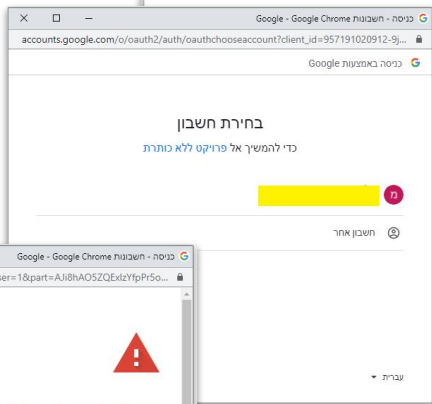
כניסה - חשבונות Google - Google Chrome

accounts.google.com/o/oauth2/auth/oauthchooseaccount?client_id=957191020912-9j...

כניסה באמצעות Google

בחירת חשבון

כדי להמשיך אל פרויקט ללא כותרת

מ

חשבון אחר

עברית

כניסה - חשבונות Google - Google Chrome

ser=1&part=AJi8hAO5ZQExlzYfpPr5o...